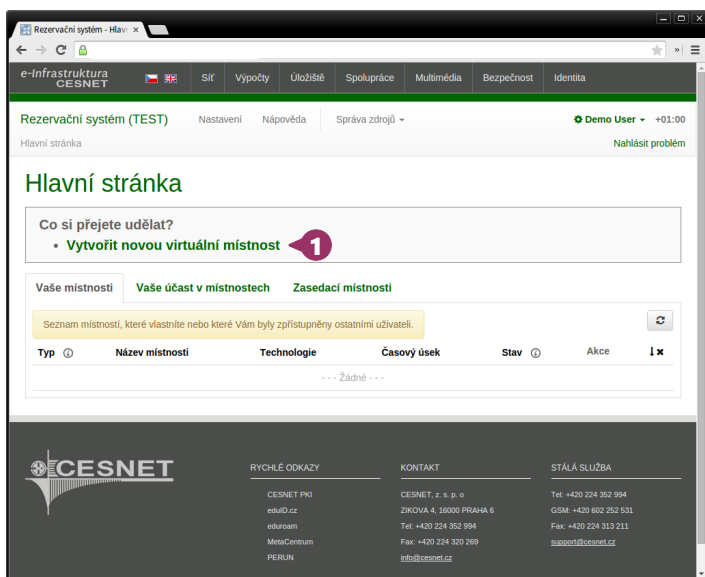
Rezervační systém - Hlav ×

e-Infrastruktura CESNET

Síť | Výpočty | Úložiště | Spolupráce | Multimédia | Bezpečnost | Identita

Rezervační systém (TEST) Nastavení Nápověda Správa zdrojů ▾

Demo User ▾ +01:00

Hlavní stránka

Nahlásit problém

Hlavní stránka

Co si přejete udělat?

• Vytvořit novou virtuální místnost

1

Vaše místnosti | Vaše účast v místnostech | Zasedací místnosti

Seznam místností, které vlastníte nebo které Vám byly zpřístupněny ostatními uživateli.

| Typ | Název místnosti | Technologie | Časový úsek | Stav | Akce |
|---|---|---|---|---|---|
| - - - Žádné - - - | | | | | |

CESNET

RYCHLÉ ODKAZY

CESNET PKI
eduID.cz
eduroam
MetaCentrum
PERUN

KONTAKT

CESNET, z. s. p. o
ZIKOVA 4, 16000 PRAHA 6
Tel: +420 224 352 994
Fax: +420 224 320 269
info@cesnet.cz

STÁLÁ SLUŽBA

Tel: +420 224 352 994
GSM: +420 602 252 531
Fax: +420 224 313 211
support@cesnet.cz